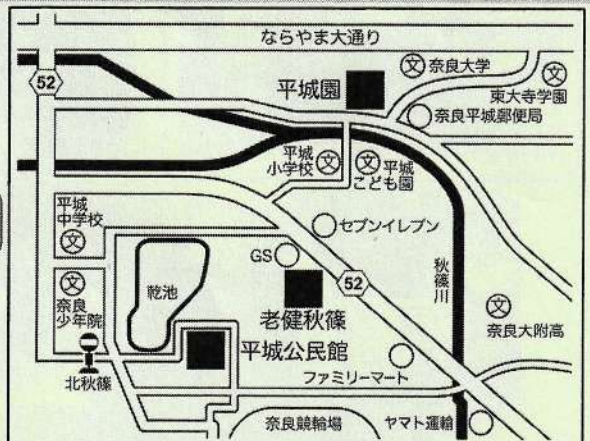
ならやま大通り
52
平城園
文 奈良大学
文 東大寺学園
奈良平城郵便局
平城小学校 文
文 平城こども園
平城中学校 文
セブンイレブン
GS
52
秋篠川
文 奈良少年院
乾池
老健秋篠
文 奈良大附高
平城公民館
ファミリーマート
北秋篠
奈良競輪場
ヤマト運輸